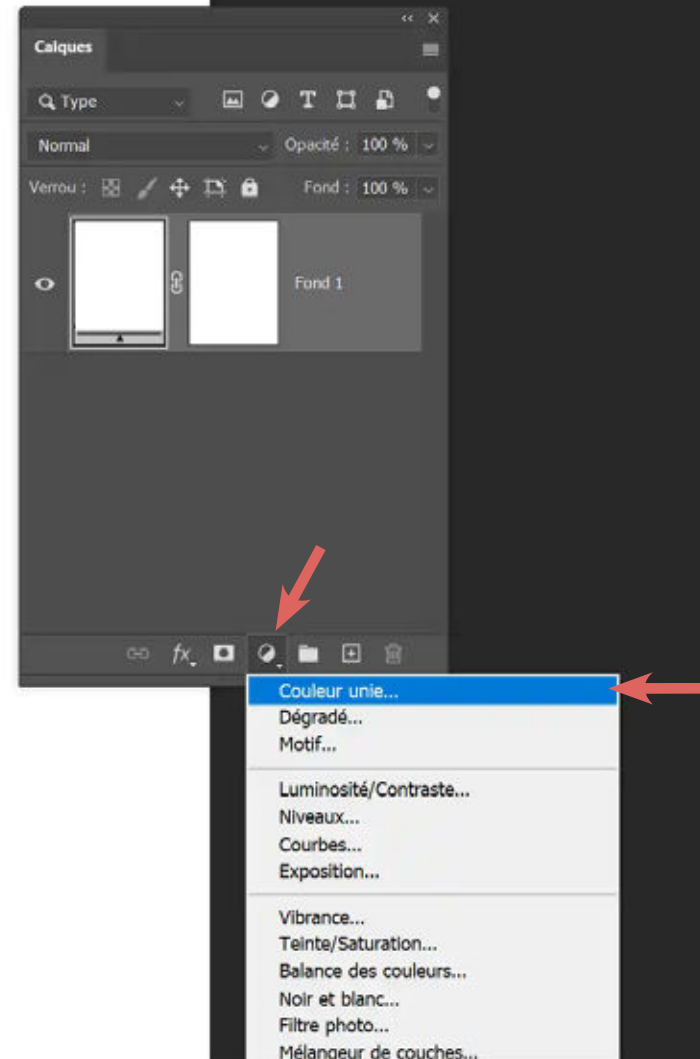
Calques

Type

Normal

Opacité : 100 %

Verrou :

Fond : 100 %

Fond 1

fx

Couleur unie...
Dégradé...
Motif...

Luminosité/Contraste...
Niveaux...
Courbes...
Exposition...

Vibrance...
Teinte/Saturation...
Balance des couleurs...
Noir et blanc...
Filtre photo...
Mélangeur de couches...